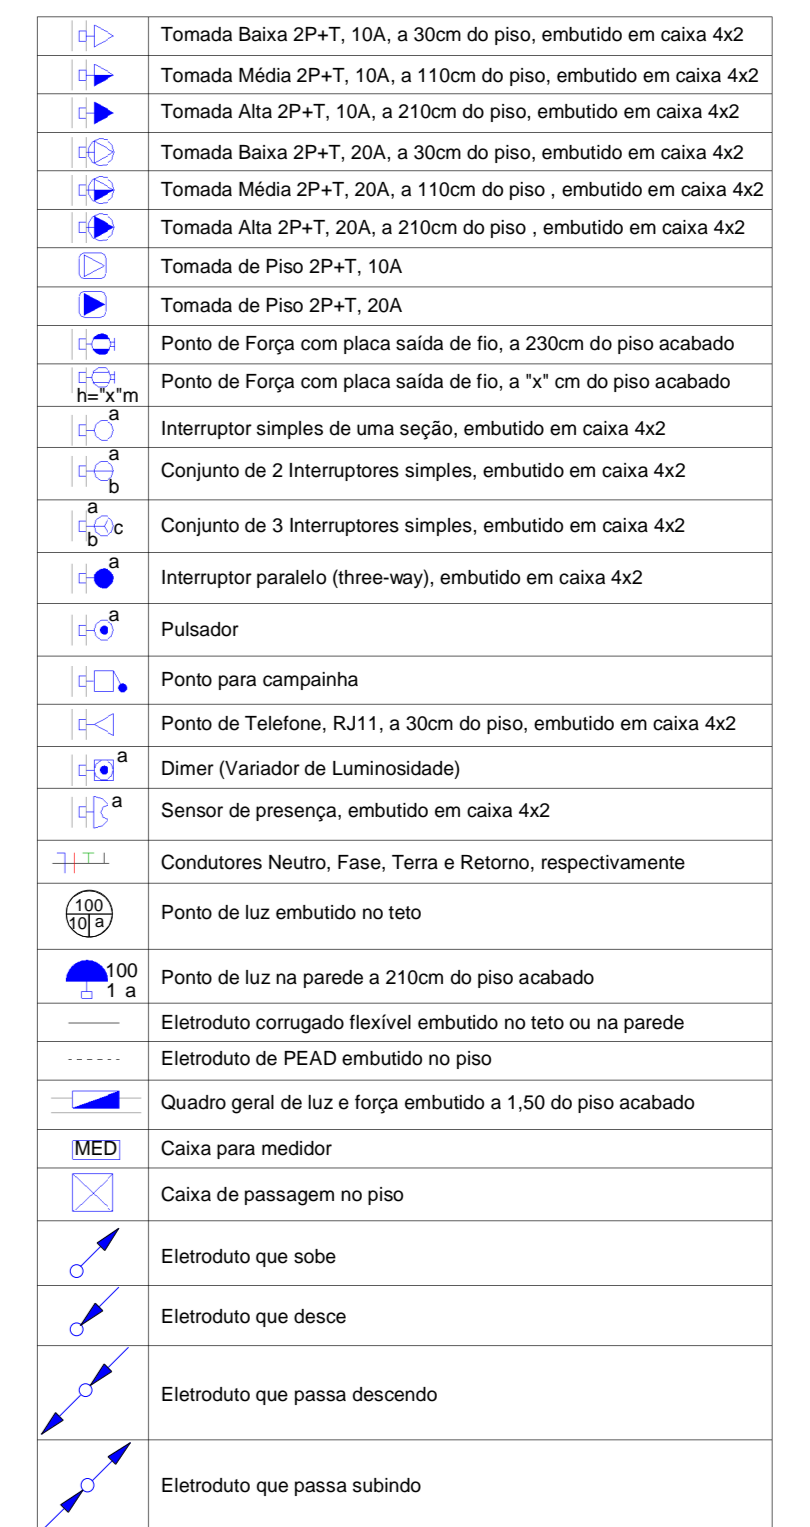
| | |
|---|---|
| | Tomada Baixa 2P+T, 10A, a 30cm do piso, embutido em caixa 4x2 |
| | Tomada Média 2P+T, 10A, a 110cm do piso, embutido em caixa 4x2 |
| | Tomada Alta 2P+T, 10A, a 210cm do piso, embutido em caixa 4x2 |
| | Tomada Baixa 2P+T, 20A, a 30cm do piso, embutido em caixa 4x2 |
| | Tomada Média 2P+T, 20A, a 110cm do piso , embutido em caixa 4x2 |
| | Tomada Alta 2P+T, 20A, a 210cm do piso , embutido em caixa 4x2 |
| | Tomada de Piso 2P+T, 10A |
| | Tomada de Piso 2P+T, 20A |
| | Ponto de Força com placa saída de fio, a 230cm do piso acabado |
| h="x"m | Ponto de Força com placa saída de fio, a "x" cm do piso acabado |
| a | Interruptor simples de uma seção, embutido em caixa 4x2 |
| a b | Conjunto de 2 Interruptores simples, embutido em caixa 4x2 |
| a b c | Conjunto de 3 Interruptores simples, embutido em caixa 4x2 |
| a | Interruptor paralelo (three-way), embutido em caixa 4x2 |
| a | Pulsador |
| | Ponto para campainha |
| | Ponto de Telefone, RJ11, a 30cm do piso, embutido em caixa 4x2 |
| a | Dimer (Variador de Luminosidade) |
| a | Sensor de presença, embutido em caixa 4x2 |
| | Condutores Neutro, Fase, Terra e Retorno, respectivamente |
| 100 10 a | Ponto de luz embutido no teto |
| 100 1 a | Ponto de luz na parede a 210cm do piso acabado |
| | Eletroduto corrugado flexível embutido no teto ou na parede |
| | Eletroduto de PEAD embutido no piso |
| | Quadro geral de luz e força embutido a 1,50 do piso acabado |
| MED | Caixa para medidor |
| | Caixa de passagem no piso |
| | Eletroduto que sobe |
| | Eletroduto que desce |
| | Eletroduto que passa descendo |
| | Eletroduto que passa subindo |